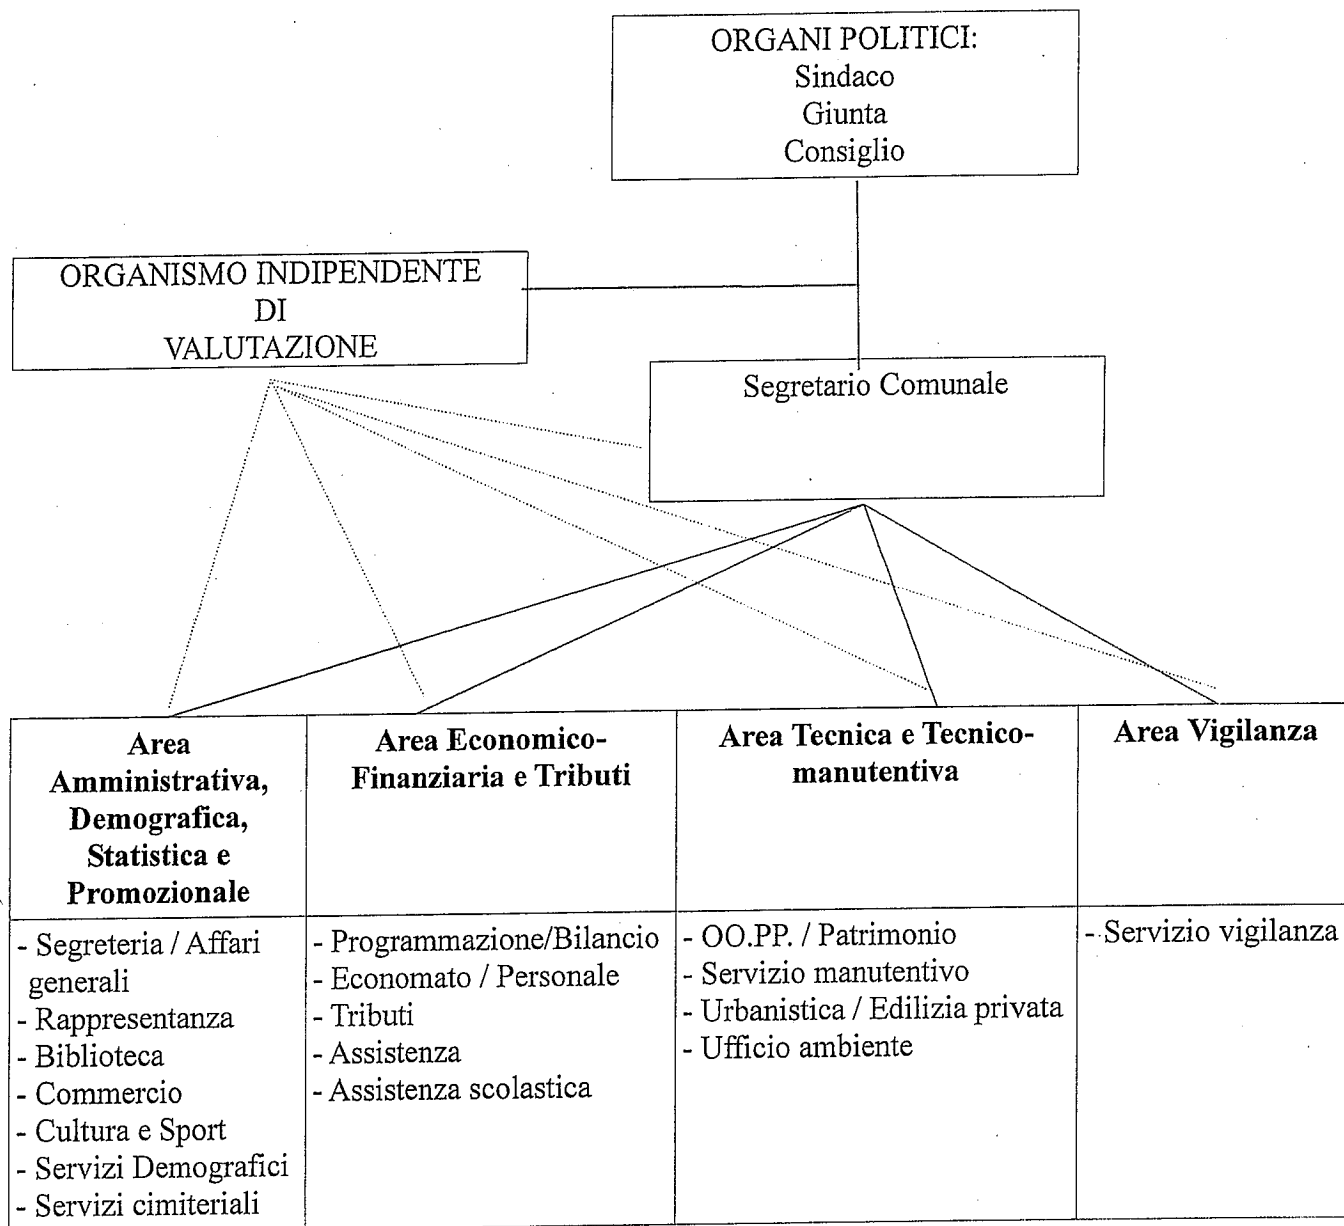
ORGANI POLITICI:
Sindaco
Giunta
Consiglio

ORGANISMO INDIPENDENTE
DI
VALUTAZIONE

Segretario Comunale

| Area Amministrativa, Demografica, Statistica e Promozionale | Area Economico-Finanziaria e Tributi | Area Tecnica e Tecnico-manutentiva | Area Vigilanza |
|---|---|---|---|
| - Segreteria / Affari generali<br>- Rappresentanza<br>- Biblioteca<br>- Commercio<br>- Cultura e Sport<br>- Servizi Demografici<br>- Servizi cimiteriali | - Programmazione/Bilancio<br>- Economato / Personale<br>- Tributi<br>- Assistenza<br>- Assistenza scolastica | - OO.PP. / Patrimonio<br>- Servizio manutentivo<br>- Urbanistica / Edilizia privata<br>- Ufficio ambiente | - Servizio vigilanza |